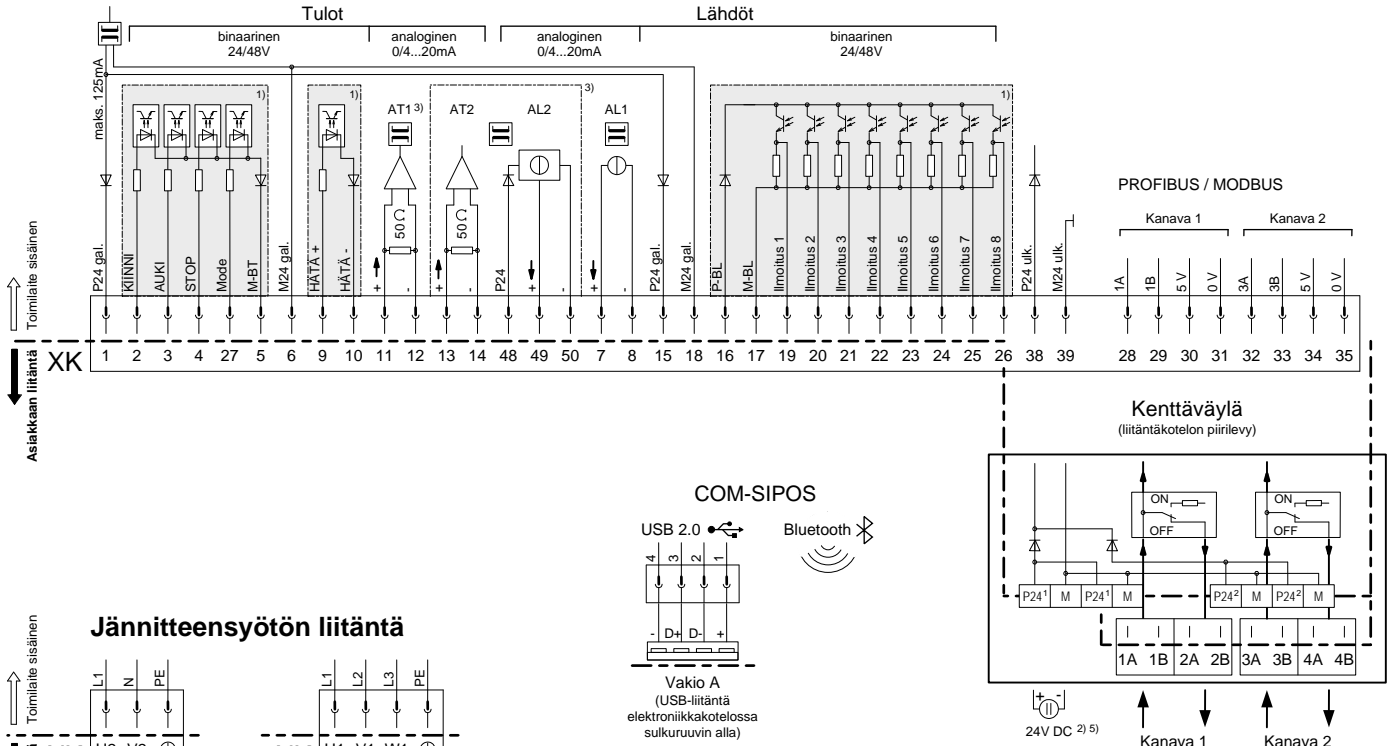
Tulot

binaarinen 24/48V

analoginen 0/4...20mA

Lähdöt

analoginen 0/4...20mA

binaarinen 24/48V

maks. 125mA

1)

1)

AT1 3)

AT2

AL2

3)

AL1

1)

50 Ω

50 Ω

PROFIBUS / MODBUS

Kanava 1

Kanava 2

Toimilaite sisäinen

P24 gal.
KIINNI
AUKI
STOP
Mode
M-BT
M24 gal.
HÄTÄ +
HÄTÄ -
+
-
+
-
P24
+
-
+
-
P24 gal.
M24 gal.
P-BL
M-BL
Ilmoitus 1
Ilmoitus 2
Ilmoitus 3
Ilmoitus 4
Ilmoitus 5
Ilmoitus 6
Ilmoitus 7
Ilmoitus 8
P24 ulk.
M24 ulk.
1A
1B
5 V
0 V
3A
3B
5 V
0 V

XK

| 1 | 2 | 3 | 4 | 27 | 5 | 6 | 9 | 10 | 11 | 12 | 13 | 14 | 48 | 49 | 50 | 7 | 8 | 15 | 18 | 16 | 17 | 19 | 20 | 21 | 22 | 23 | 24 | 25 | 26 | 38 | 39 | 28 | 29 | 30 | 31 | 32 | 33 | 34 | 35 |
|---|---|---|---|---|---|---|---|---|---|---|---|---|---|---|---|---|---|---|---|---|---|---|---|---|---|---|---|---|---|---|---|---|---|---|---|---|---|---|---|

Asiakkaan liitäntä

Kenttäväylä
(liitäntäkotelon piirilevy)

ON
OFF
ON
OFF

P24¹ M P24¹ M P24² M P24² M

1A 1B 2A 2B 3A 3B 4A 4B

COM-SIPOS

USB 2.0

Bluetooth

4 3 2 1

- D+ D- +

Vakio A
(USB-liitäntä elektroniikkakotelossa sulkuruuvin alla)

24V DC 2) 5)

Kanava 1

Kanava 2

Toimilaite sisäinen

Jännitteensyötön liitäntä

L1 N PE

L1 L2 L3 PE

U2 V2

U1 V1 W1